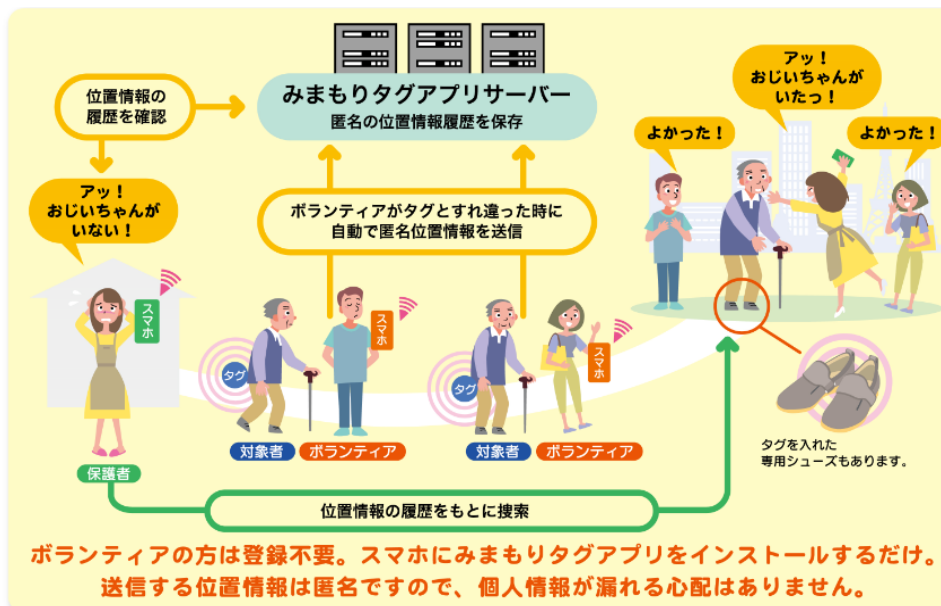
位置情報の履歴を確認

みまもりタグアプリサーバー
匿名の位置情報履歴を保存

アッ！
おじいちゃんがいたっ！

よかった！

よかった！

アッ！
おじいちゃんがいない！

ボランティアがタグとすれ違った時に自動で匿名位置情報を送信

スマホ

スマホ

スマホ

タグ

タグ

保護者

対象者

ボランティア

対象者

ボランティア

タグを入れた専用シューズもあります。

位置情報の履歴をもとに捜索

ボランティアの方は登録不要。スマホにみまもりタグアプリをインストールするだけ。
送信する位置情報は匿名ですので、個人情報が漏れる心配はありません。